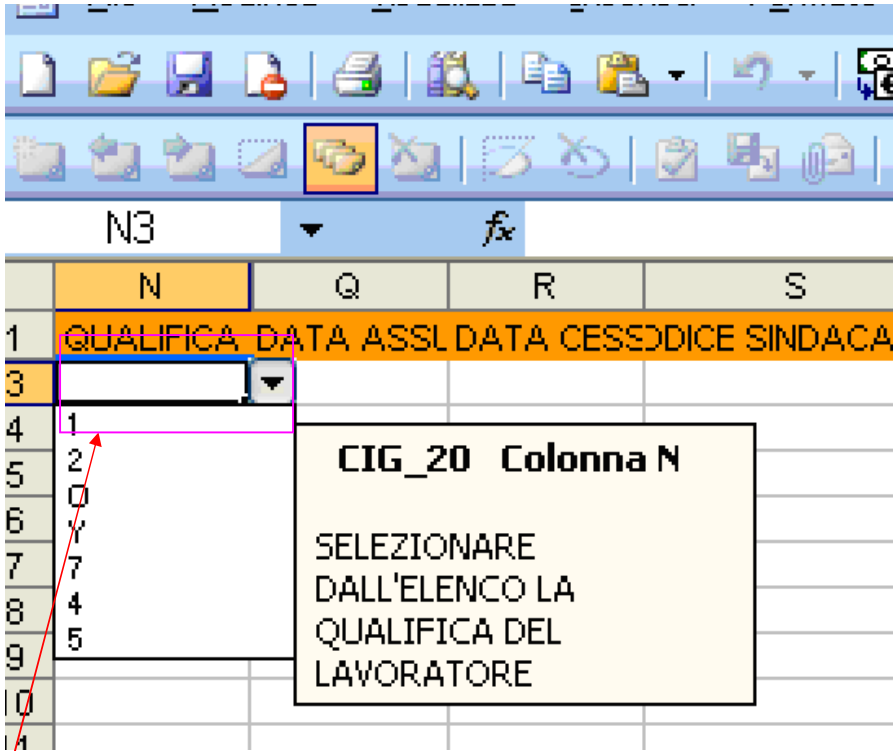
N3
fx

| | N | Q | R | S |
|---|---|---|---|---|
| 1 | QUALIFICA | DATA ASSU | DATA CESS | DICE SINDACA |
| 3 | | | | |
| 4 | | | | |
| 5 | | | | |
| 6 | | | | |
| 7 | | | | |
| 8 | | | | |
| 9 | | | | |
| 10 | | | | |
| 11 | | | | |

1
2
Q
Y
7
4
5

CIG_20 Colonna N

SELEZIONARE DALL'ELENCO LA QUALIFICA DEL LAVORATORE